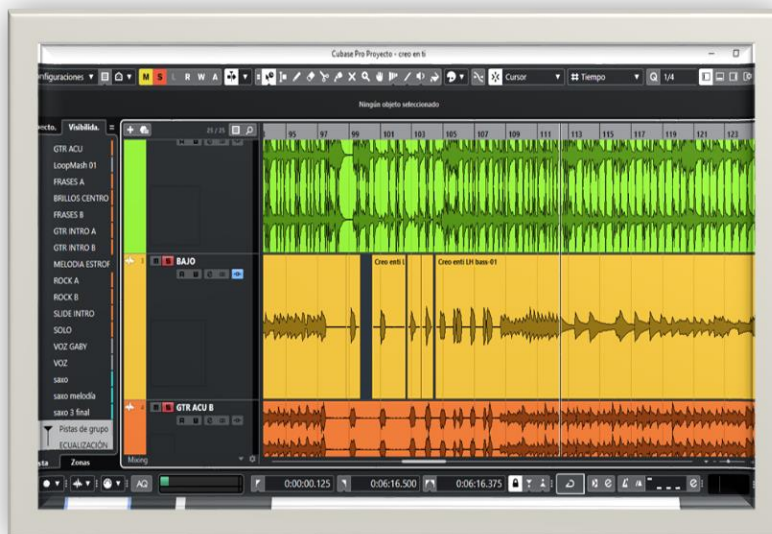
Cubase Pro Proyecto - creo en ti

nfiguraciones M S L R W A Cursor Tiempo 1/4

Ningún objeto seleccionado

ecto. Visibilida.

21 / 21

95 97 99 101 103 105 107 109 111 113 115 117 119 121 123

GTR ACU
LoopMash 01
FRASES A
BRILLOS CENTRO
FRASES B
GTR INTRO A
GTR INTRO B
MELODIA ESTROF
ROCK A
ROCK B
SLIDE INTRO
SOLO
VOZ GABY
VOZ
saxo
saxo melodia
saxo 3 final
Pistas de grupo
ECUALIZACIÓN

BAJO

Creo enti L
Creo enti LH bass-01

GTR ACU B

sta Zonas

Mixing

0:00:00.125 0:06:16.500 0:06:16.375